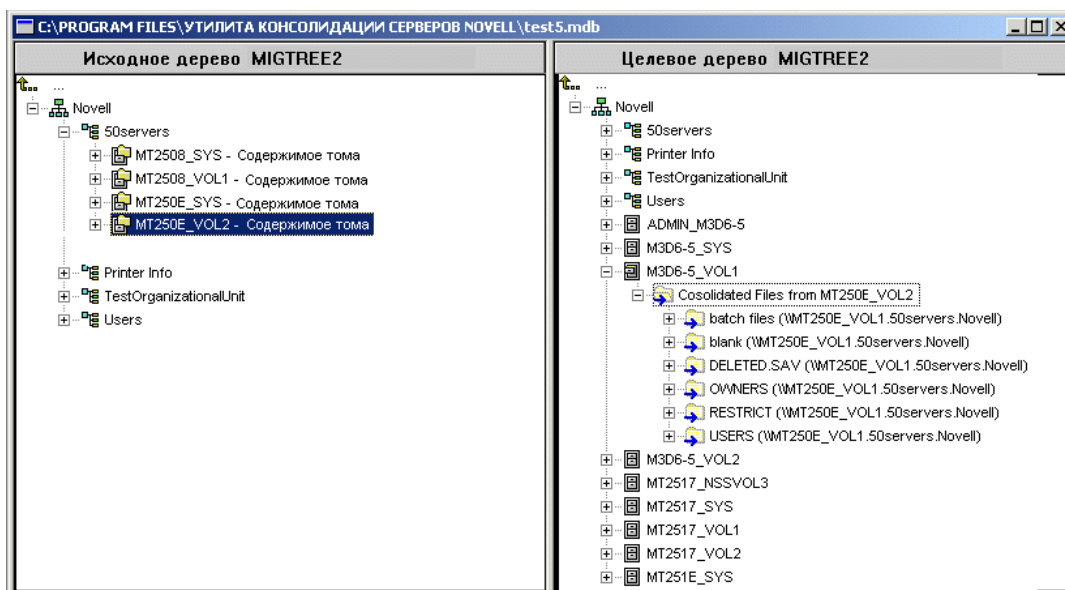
C:\PROGRAM FILES\УТИЛИТА КОНСОЛИДАЦИИ СЕРВЕРОВ NOVELL\test5.mdb

Исходное дерево MIGTREE2

...
Novell
50servers
MT2508_SYS - Содержимое тома
MT2508_VOL1 - Содержимое тома
MT250E_SYS - Содержимое тома
MT250E_VOL2 - Содержимое тома
Printer Info
TestOrganizationalUnit
Users

Целевое дерево MIGTREE2

...
Novell
50servers
Printer Info
TestOrganizationalUnit
Users
ADMIN_M3D6-5
M3D6-5_SYS
M3D6-5_VOL1
Cosolidated Files from MT250E_VOL2
batch files (\\MT250E_VOL1.50servers.Novell)
blank (\\MT250E_VOL1.50servers.Novell)
DELETED.SAV (\\MT250E_VOL1.50servers.Novell)
OWNERS (\\MT250E_VOL1.50servers.Novell)
RESTRICT (\\MT250E_VOL1.50servers.Novell)
USERS (\\MT250E_VOL1.50servers.Novell)
M3D6-5_VOL2
MT2517_NSSVOL3
MT2517_SYS
MT2517_VOL1
MT2517_VOL2
MT251E_SYS